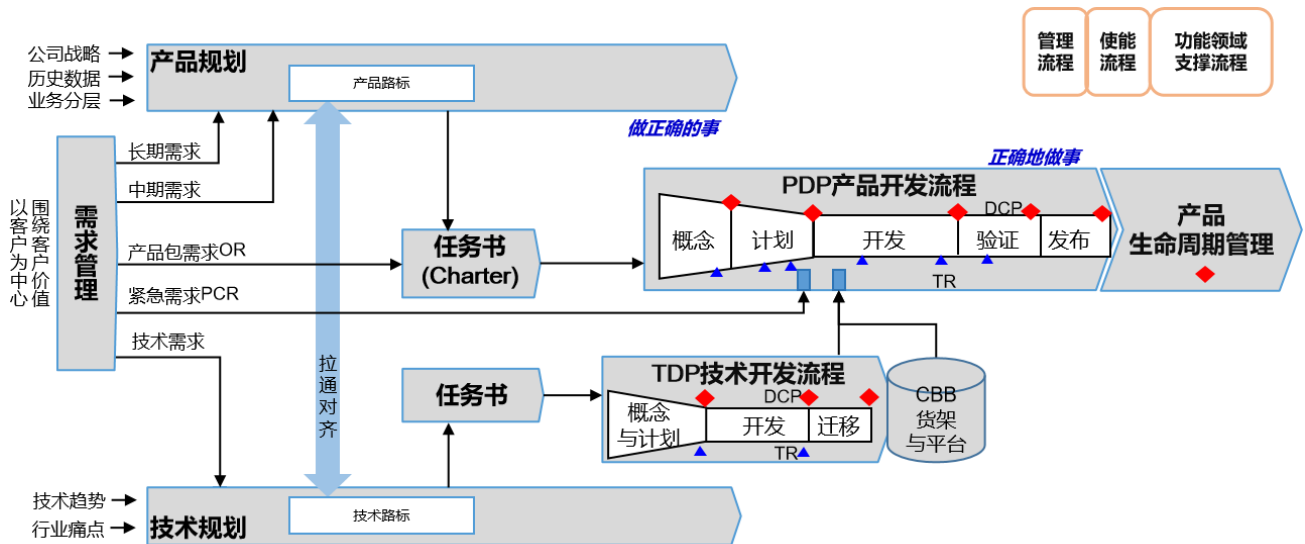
管理流程

使能流程

功能领域支撑流程

公司战略
历史数据
业务分层

产品规划

产品路标

做正确的事

正确地做事

需求管理

以客户为中心

围绕客户价值

长期需求

中期需求

产品包需求OR

紧急需求PCR

技术需求

任务书 (Charter)

PDP产品开发流程

DCP

概念

计划

开发

验证

发布

TR

产品生命周期管理

拉通对齐

任务书

TDP技术开发流程

DCP

概念与计划

开发

迁移

TR

CBB货架与平台

技术趋势
行业痛点

技术规划

技术路标